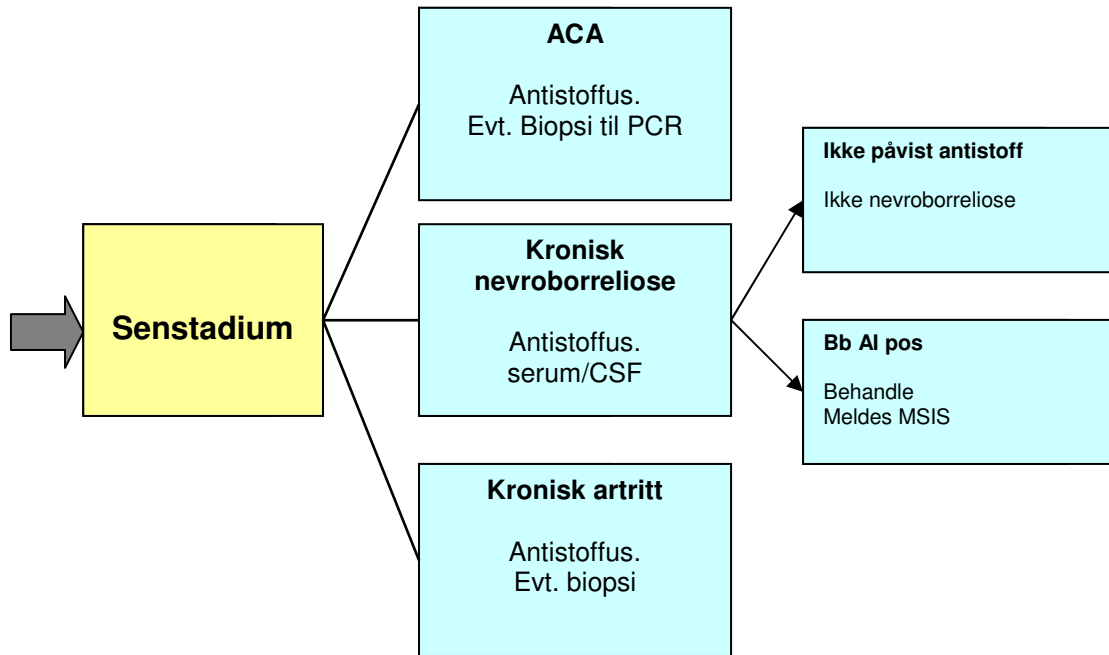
Senstadium

ACA

Antistoffus.
Evt. Biopsi til PCR

Kronisk nevroborreliose

Antistoffus.
serum/CSF

Kronisk artritt

Antistoffus.
Evt. biopsi

Ikke påvist antistoff

Ikke nevroborreliose

Bb AI pos

Behandle
Meldes MSIS